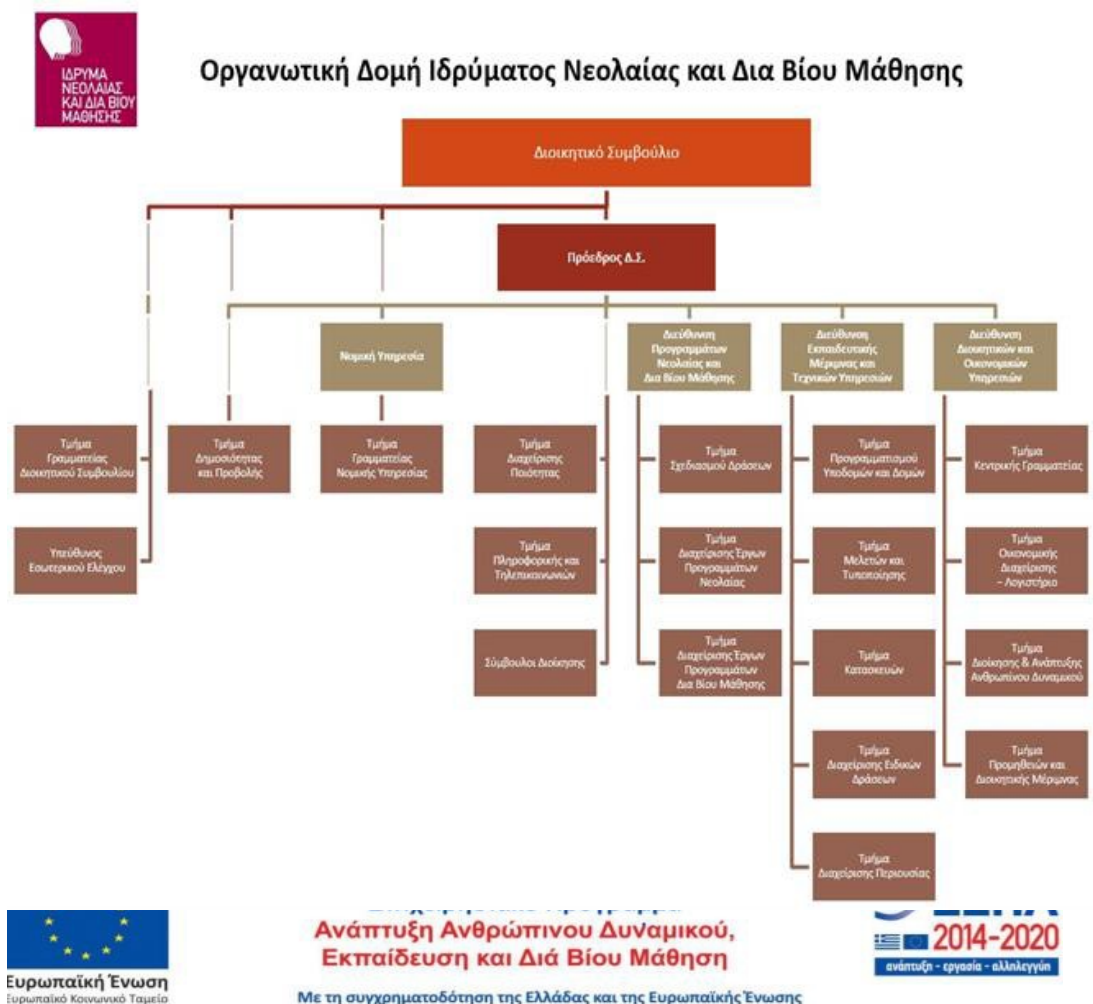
ΙΔΡΥΜΑ ΝΕΟΛΑΙΑΣ ΚΑΙ ΔΙΑ ΒΙΟΥ ΜΑΘΗΣΗΣ

Οργανωτική Δομή Ιδρύματος Νεολαίας και Δια Βίου Μάθησης

Διοικητικό Συμβούλιο

Πρόεδρος Δ.Σ.

Νομική Υπηρεσία

Διεύθυνση Προγραμμάτων Νεολαίας και Δια Βίου Μάθησης

Διεύθυνση Εκπαιδευτικής Μέριμνας και Τεχνικών Υπηρεσιών

Διεύθυνση Διοικητικών και Οικονομικών Υπηρεσιών

Τμήμα Γραμματείας Διοικητικού Συμβουλίου

Υπεύθυνος Εσωτερικού Ελέγχου

Τμήμα Δημοσιότητας και Προβολής

Τμήμα Γραμματείας Νομικής Υπηρεσίας

Τμήμα Διαχείρισης Ποιότητας

Τμήμα Πληροφορικής και Τηλεπικοινωνιών

Σύμβουλοι Διοίκησης

Τμήμα Σχεδιασμού Δράσεων

Τμήμα Διαχείρισης Έργων Προγραμμάτων Νεολαίας

Τμήμα Διαχείρισης Έργων Προγραμμάτων Δια Βίου Μάθησης

Τμήμα Προγραμματισμού Υποδομών και Δομών

Τμήμα Μελετών και Τυποποίησης

Τμήμα Κατασκευών

Τμήμα Διαχείρισης Ειδικών Δράσεων

Τμήμα Διαχείρισης Περιουσίας

Τμήμα Κεντρικής Γραμματείας

Τμήμα Οικονομικής Διαχείρισης – Λογιστήριο

Τμήμα Διοίκησης & Ανάπτυξης Ανθρώπινου Δυναμικού

Τμήμα Προμηθειών και Διοικητικής Μέριμνας

Ευρωπαϊκή Ένωση
Ευρωπαϊκό Κοινωνικό Ταμείο

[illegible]
Ανάπτυξη Ανθρώπινου Δυναμικού, Εκπαίδευση και Διά Βίου Μάθηση

Με τη συγχρηματοδότηση της Ελλάδας και της Ευρωπαϊκής Ένωσης

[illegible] 2014-2020
ανάπτυξη - εργασία - αλληλεγγύη